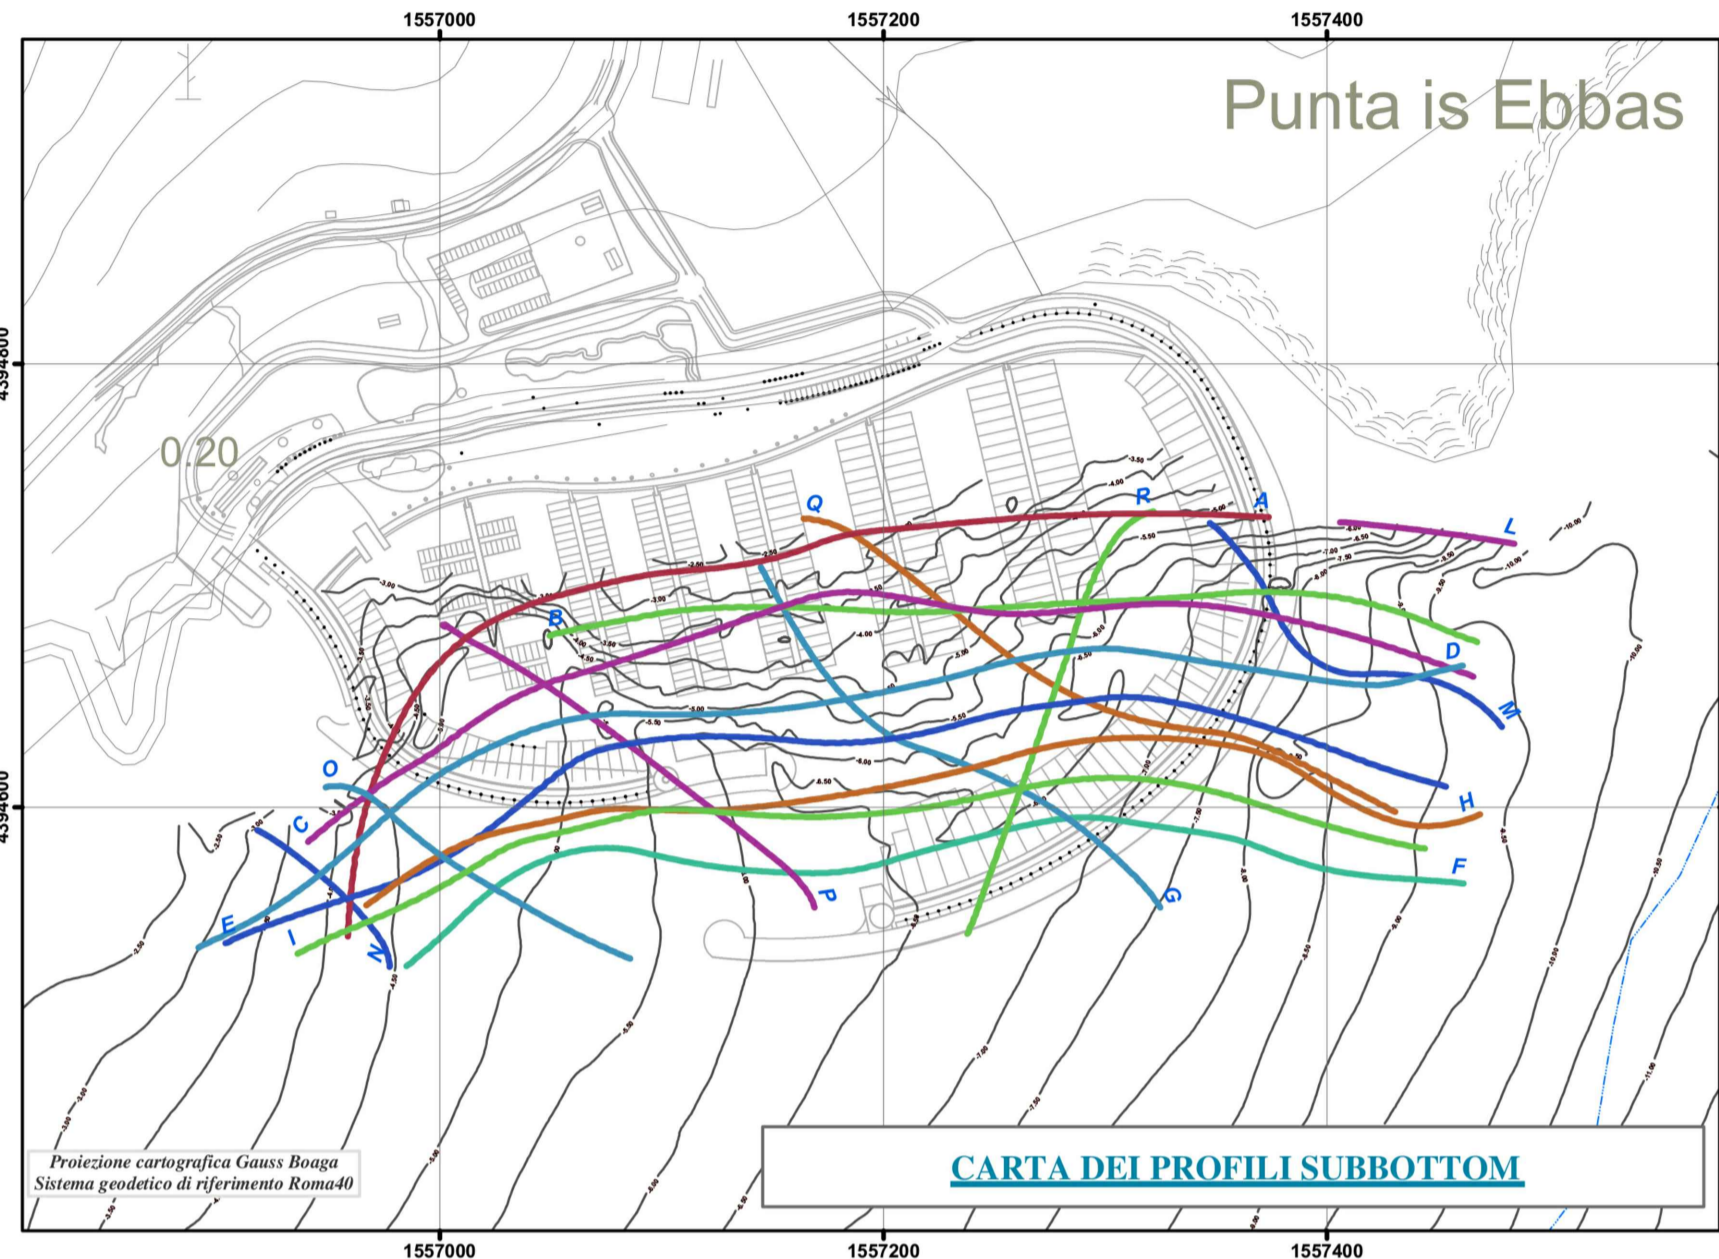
1557000
1557200
1557400

4394800
4394600

Punta is Ebbas

0.20

Q
R
A
L
B
D
M
O
H
C
F
E
I
N
P
G

Proiezione cartografica Gauss Boaga
Sistema geodetico di riferimento Roma40

CARTA DEI PROFILI SUBBOTTOM

1557000
1557200
1557400